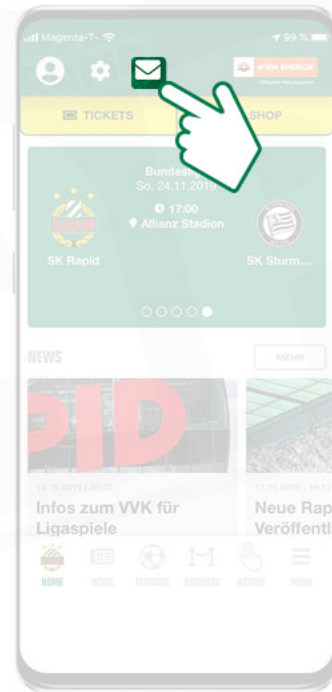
Magenta-T
99 %
WIEN ENERGIE
Offizieller Hauptsponsor
TICKETS
SHOP
Bundesliga
So, 24.11.2019
17:00
Allianz Stadion
SK Rapid
SK Sturm...
NEWS
MEHR
PID
18.10.2019 | 08:00
Infos zum VVK für Ligaspiele
17.10.2019 | 16:12
Neue Rap Veröffentl
HOME
NEWS
MATCHES
BUSINESS
ACTION
MEHR